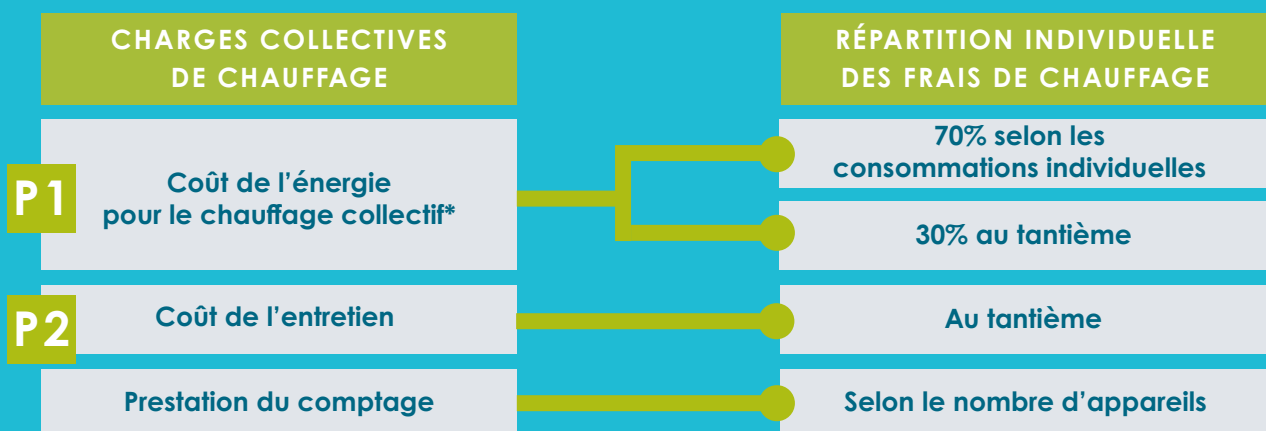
CHARGES COLLECTIVES DE CHAUFFAGE

RÉPARTITION INDIVIDUELLE DES FRAIS DE CHAUFFAGE

P1

Coût de l'énergie pour le chauffage collectif*

70% selon les consommations individuelles

30% au tantième

P2

Coût de l'entretien

Au tantième

Prestation du comptage

Selon le nombre d'appareils